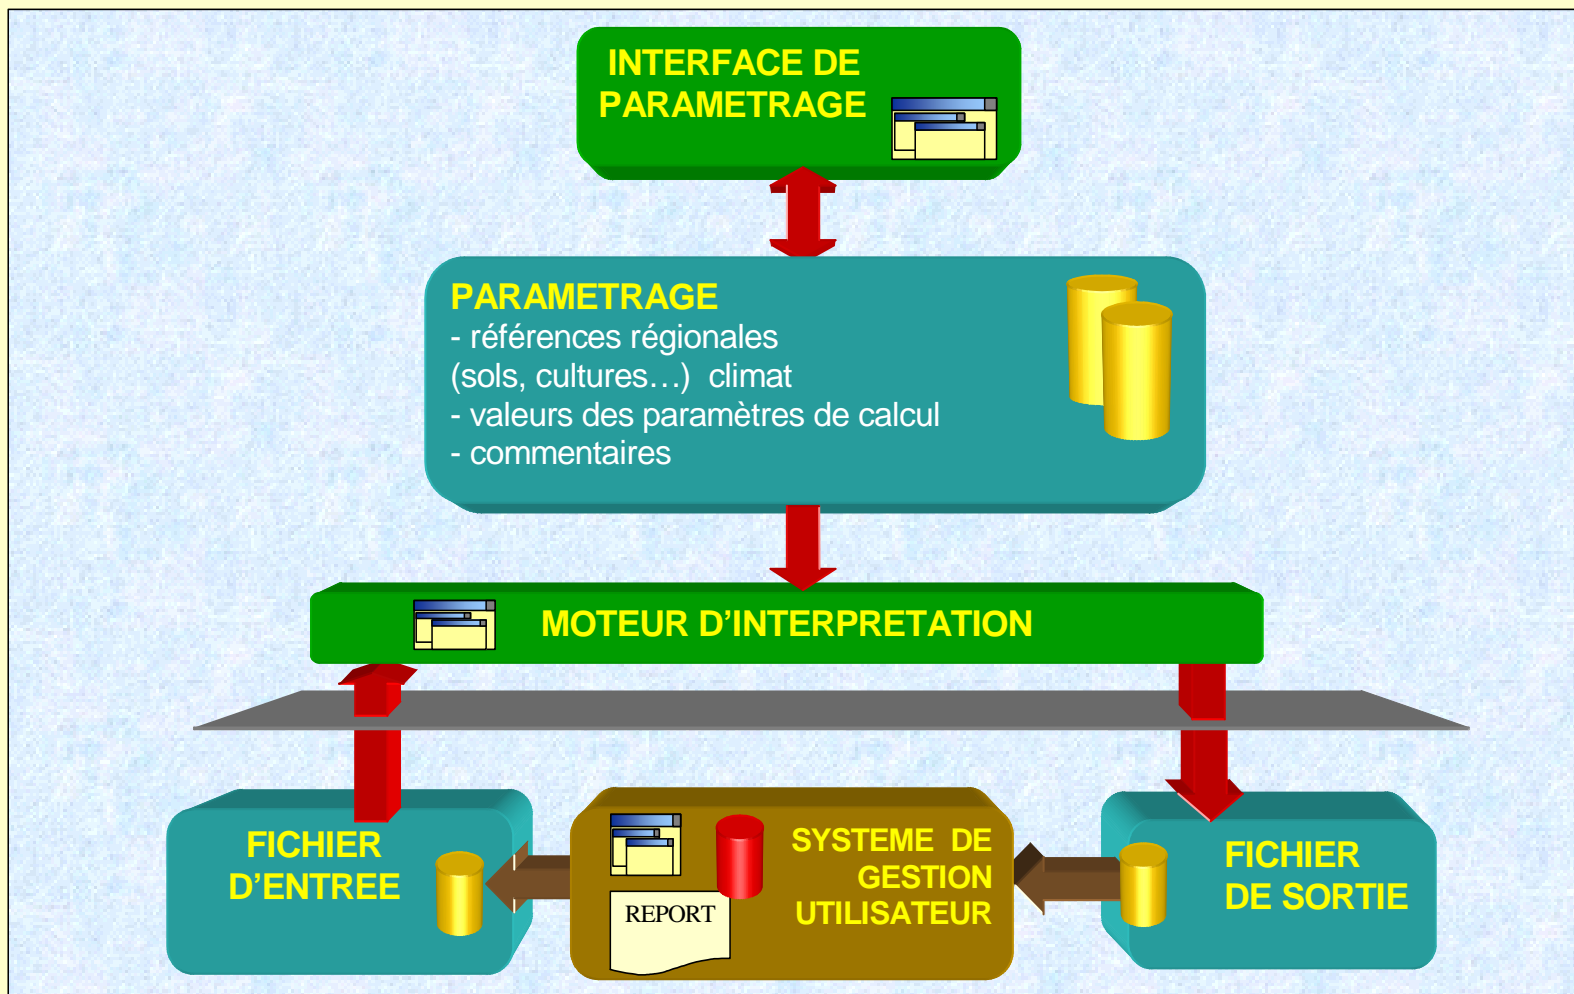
INTERFACE DE PARAMETRAGE

PARAMETRAGE
- références régionales (sols, cultures…) climat
- valeurs des paramètres de calcul
- commentaires

MOTEUR D'INTERPRETATION

FICHIER D'ENTREE

REPORT

SYSTEME DE GESTION UTILISATEUR

FICHIER DE SORTIE